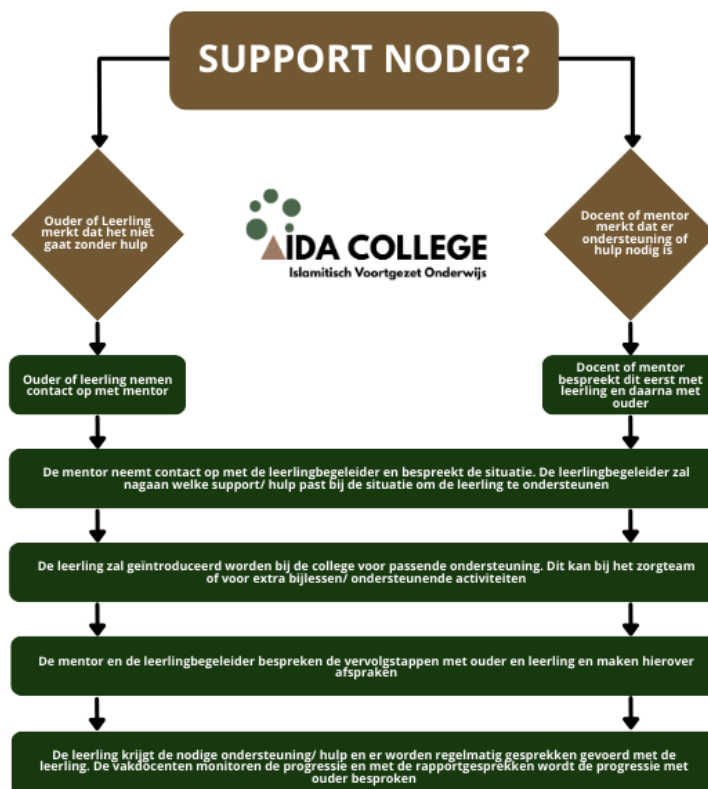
SUPPORT NODIG?

Ouder of Leerling merkt dat het niet gaat zonder hulp

AIDA COLLEGE
Islamitisch Voortgezet Onderwijs

Docent of mentor merkt dat er ondersteuning of hulp nodig is

Ouder of leerling nemen contact op met mentor

Docent of mentor bespreekt dit eerst met leerling en daarna met ouder

De mentor neemt contact op met de leerlingbegeleider en bespreekt de situatie. De leerlingbegeleider zal nagaan welke support/ hulp past bij de situatie om de leerling te ondersteunen

De leerling zal geïntroduceerd worden bij de college voor passende ondersteuning. Dit kan bij het zorgteam of voor extra bijlessen/ ondersteunende activiteiten

De mentor en de leerlingbegeleider bespreken de vervolgstappen met ouder en leerling en maken hierover afspraken

De leerling krijgt de nodige ondersteuning/ hulp en er worden regelmatig gesprekken gevoerd met de leerling. De vakdocenten monitoren de progressie en met de rapportgesprekken wordt de progressie met ouder besproken